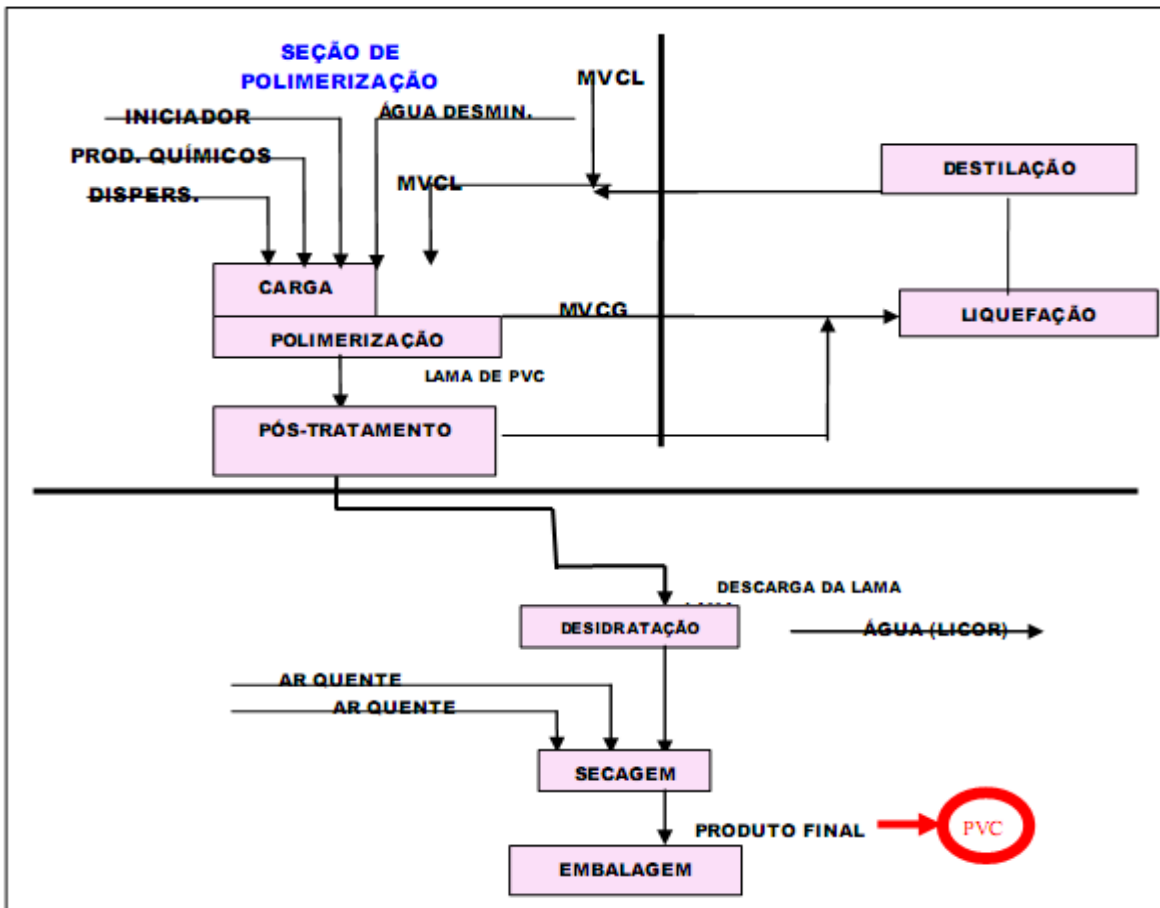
SEÇÃO DE POLIMERIZAÇÃO

INICIADOR

PROD. QUÍMICOS

DISPERS.

ÁGUA DESMIN.

MVCL

MVCL

DESTILAÇÃO

CARGA

POLIMERIZAÇÃO

MVCG

LIQUEFAÇÃO

LAMA DE PVC

PÓS-TRATAMENTO

DESCARGA DA LAMA

DESIDRATAÇÃO

ÁGUA (LICOR)

AR QUENTE

AR QUENTE

SECAGEM

PRODUTO FINAL

PVC

EMBALAGEM